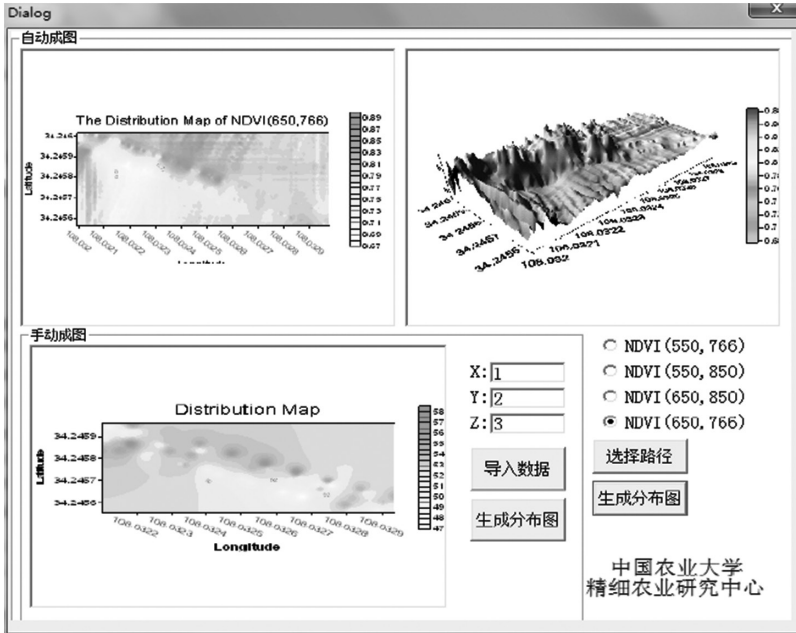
Dialog

自动成图

The Distribution Map of NDVI(650,766)

34.246
34.2459
34.2458
34.2457
34.2456

Latitude

108.02
108.021
108.022
108.023
108.024
108.025
108.026
108.027
108.028
108.029

Longitude

0.89
0.87
0.85
0.83
0.81
0.79
0.77
0.75
0.73
0.71
0.69
0.67

34.246
34.2459
34.2458
34.2457
34.2456
108.032
108.0321
108.0322
108.0323
108.0324

手动成图

Distribution Map

34.2459
34.2458
34.2457
34.2456

Latitude

108.0322
108.0323
108.0324
108.0325
108.0326
108.0327
108.0328
108.0329

Longitude

58
57
56
55
54
53
52
51
50
49
48
47

X: 1
Y: 2
Z: 3

导入数据

生成分布图

NDVI(550,766)
NDVI(550,850)
NDVI(650,850)
NDVI(650,766)

选择路径

生成分布图

中国农业大学
精细农业研究中心